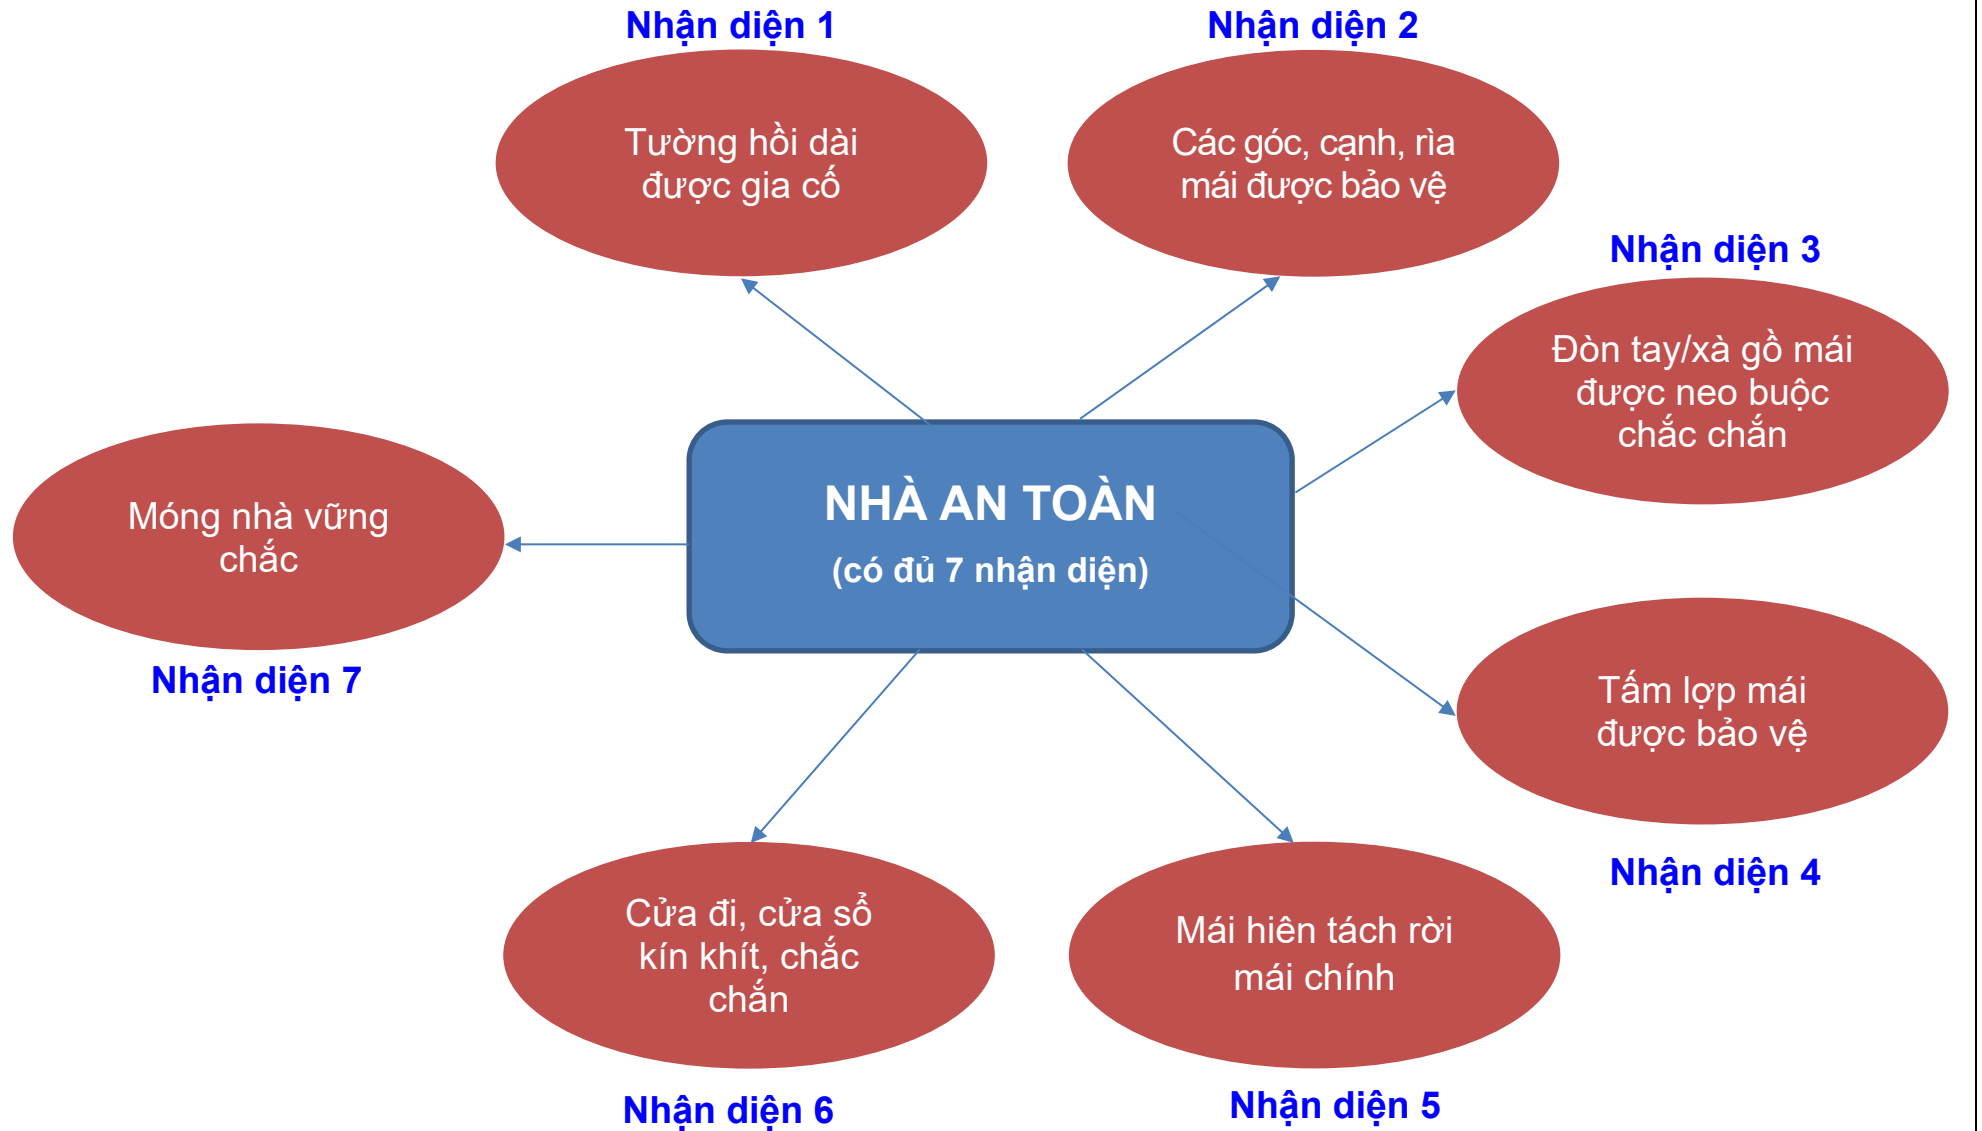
NHÀ AN TOÀN
(có đủ 7 nhận diện)

Nhận diện 1
Tường hồi dài được gia cố

Nhận diện 2
Các góc, cạnh, rìa mái được bảo vệ

Nhận diện 3
Đòn tay/xà gồ mái được neo buộc chắc chắn

Tấm lợp mái được bảo vệ
Nhận diện 4

Mái hiên tách rời mái chính
Nhận diện 5

Cửa đi, cửa sổ kín khít, chắc chắn
Nhận diện 6

Móng nhà vững chắc
Nhận diện 7